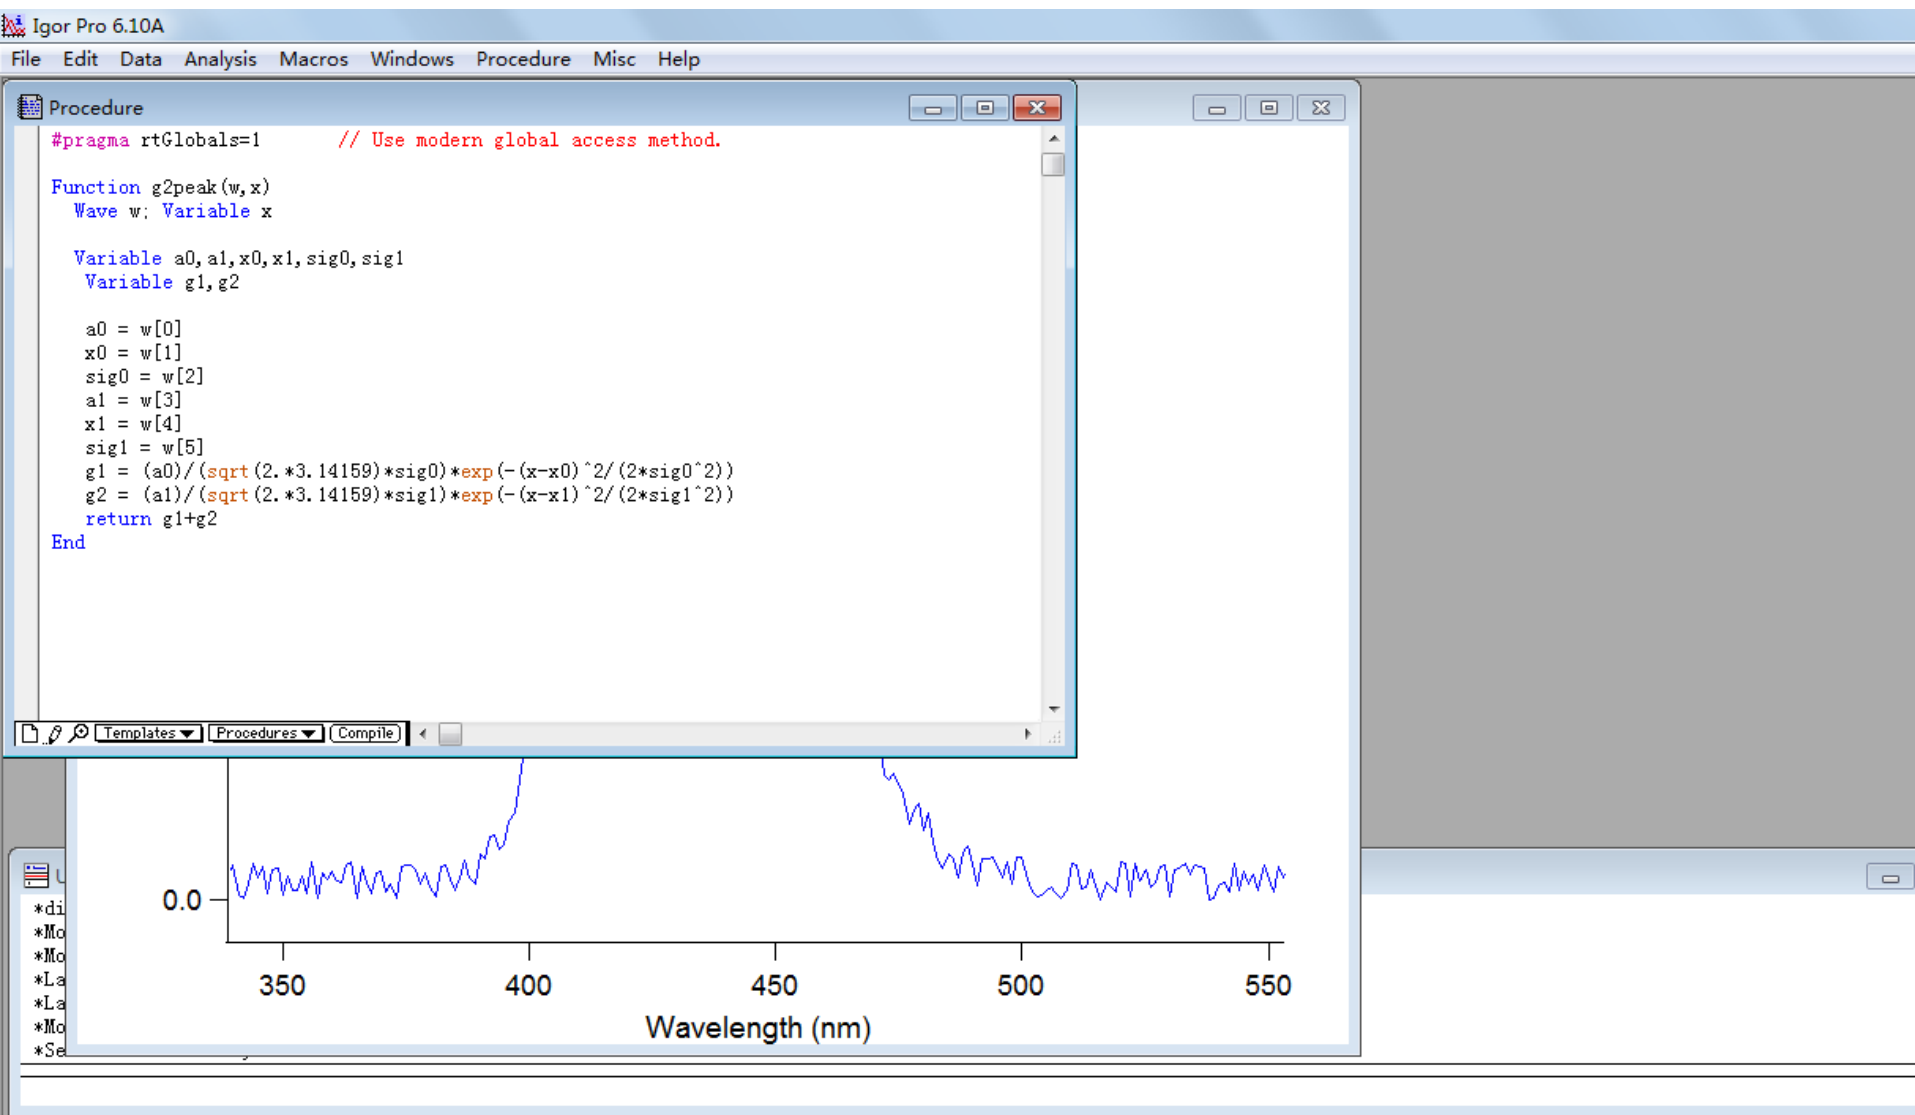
Igor Pro 6.10A
File Edit Data Analysis Macros Windows Procedure Misc Help

Procedure

#pragma rtGlobals=1 // Use modern global access method.

Function g2peak(w,x)
Wave w; Variable x

Variable a0,a1,x0,x1,sig0,sig1
Variable g1,g2

a0 = w[0]
x0 = w[1]
sig0 = w[2]
a1 = w[3]
x1 = w[4]
sig1 = w[5]
g1 = (a0)/(sqrt(2.*3.14159)*sig0)*exp(-(x-x0)^2/(2*sig0^2))
g2 = (a1)/(sqrt(2.*3.14159)*sig1)*exp(-(x-x1)^2/(2*sig1^2))
return g1+g2
End

Templates Procedures Compile

0.0
350 400 450 500 550
Wavelength (nm)

*di
*Mo
*Mo
*La
*La
*Mo
*Se